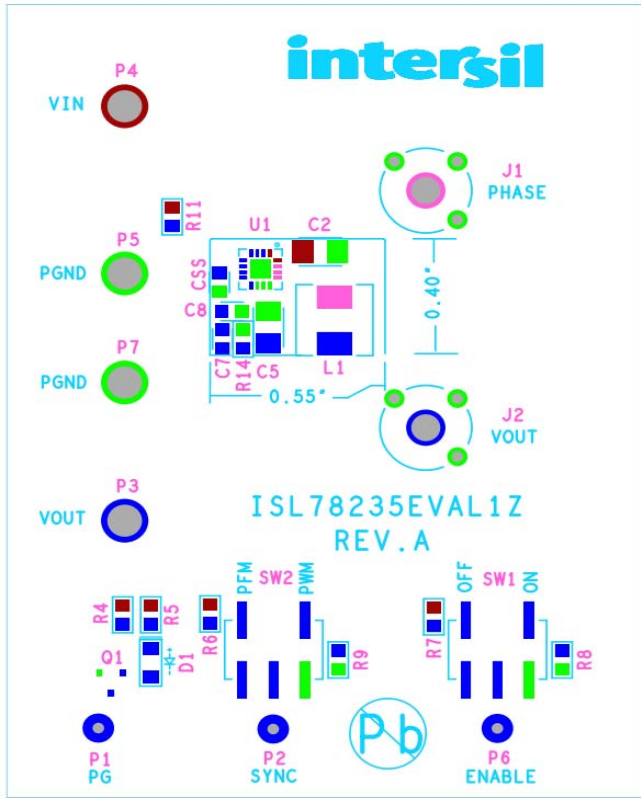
intersil

P4
VIN

J1
PHASE

R11

U1
C2

P5
PGND

CSS

C8

0.40"

P7
PGND

C7
R14
C5
L1

0.55"

J2
VOUT

P3
VOUT

ISL78235EVAL1Z
REV.A

R4
R5
Q1
D1

PFM
SW2
PWM
R6
R9

OFF
SW1
ON
R7
R8

Pb

P1
PG

P2
SYNC

P6
ENABLE